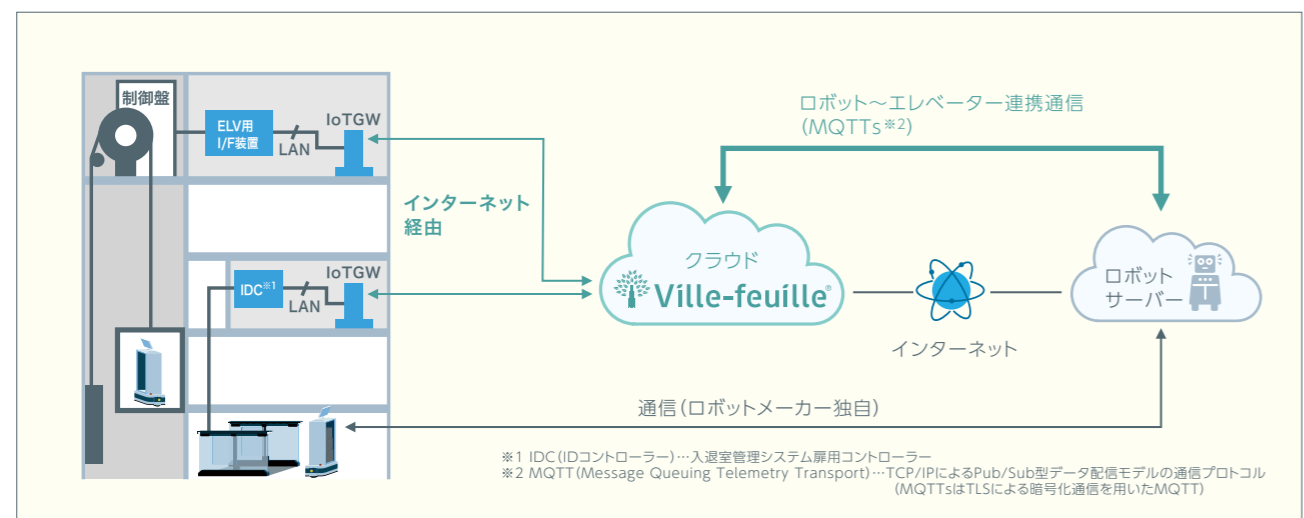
制御盤

ELV用 I/F装置

LAN

IoTGW

インターネット経由

ロボット〜エレベーター連携通信 (MQTTs※2)

IDC※1

LAN

IoTGW

クラウド

Ville-feuille®

インターネット

ロボット サーバー

通信(ロボットメーカー独自)

※1 IDC(IDコントローラー)…入退室管理システム扉用コントローラー
※2 MQTT(Message Queuing Telemetry Transport)…TCP/IPによるPub/Sub型データ配信モデルの通信プロトコル (MQTTsはTLSによる暗号化通信を用いたMQTT)